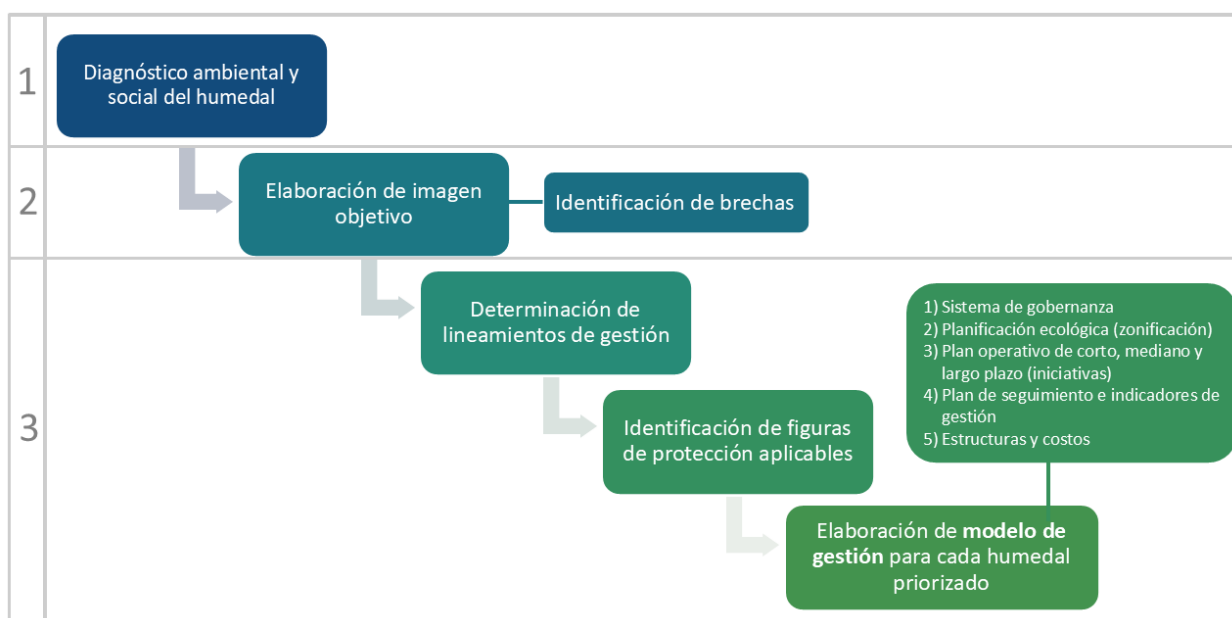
1

Diagnóstico ambiental y social del humedal

2

Elaboración de imagen objetivo

Identificación de brechas

3

Determinación de lineamientos de gestión

1) Sistema de gobernanza
2) Planificación ecológica (zonificación)
3) Plan operativo de corto, mediano y largo plazo (iniciativas)
4) Plan de seguimiento e indicadores de gestión
5) Estructuras y costos

Identificación de figuras de protección aplicables

Elaboración de **modelo de gestión** para cada humedal priorizado